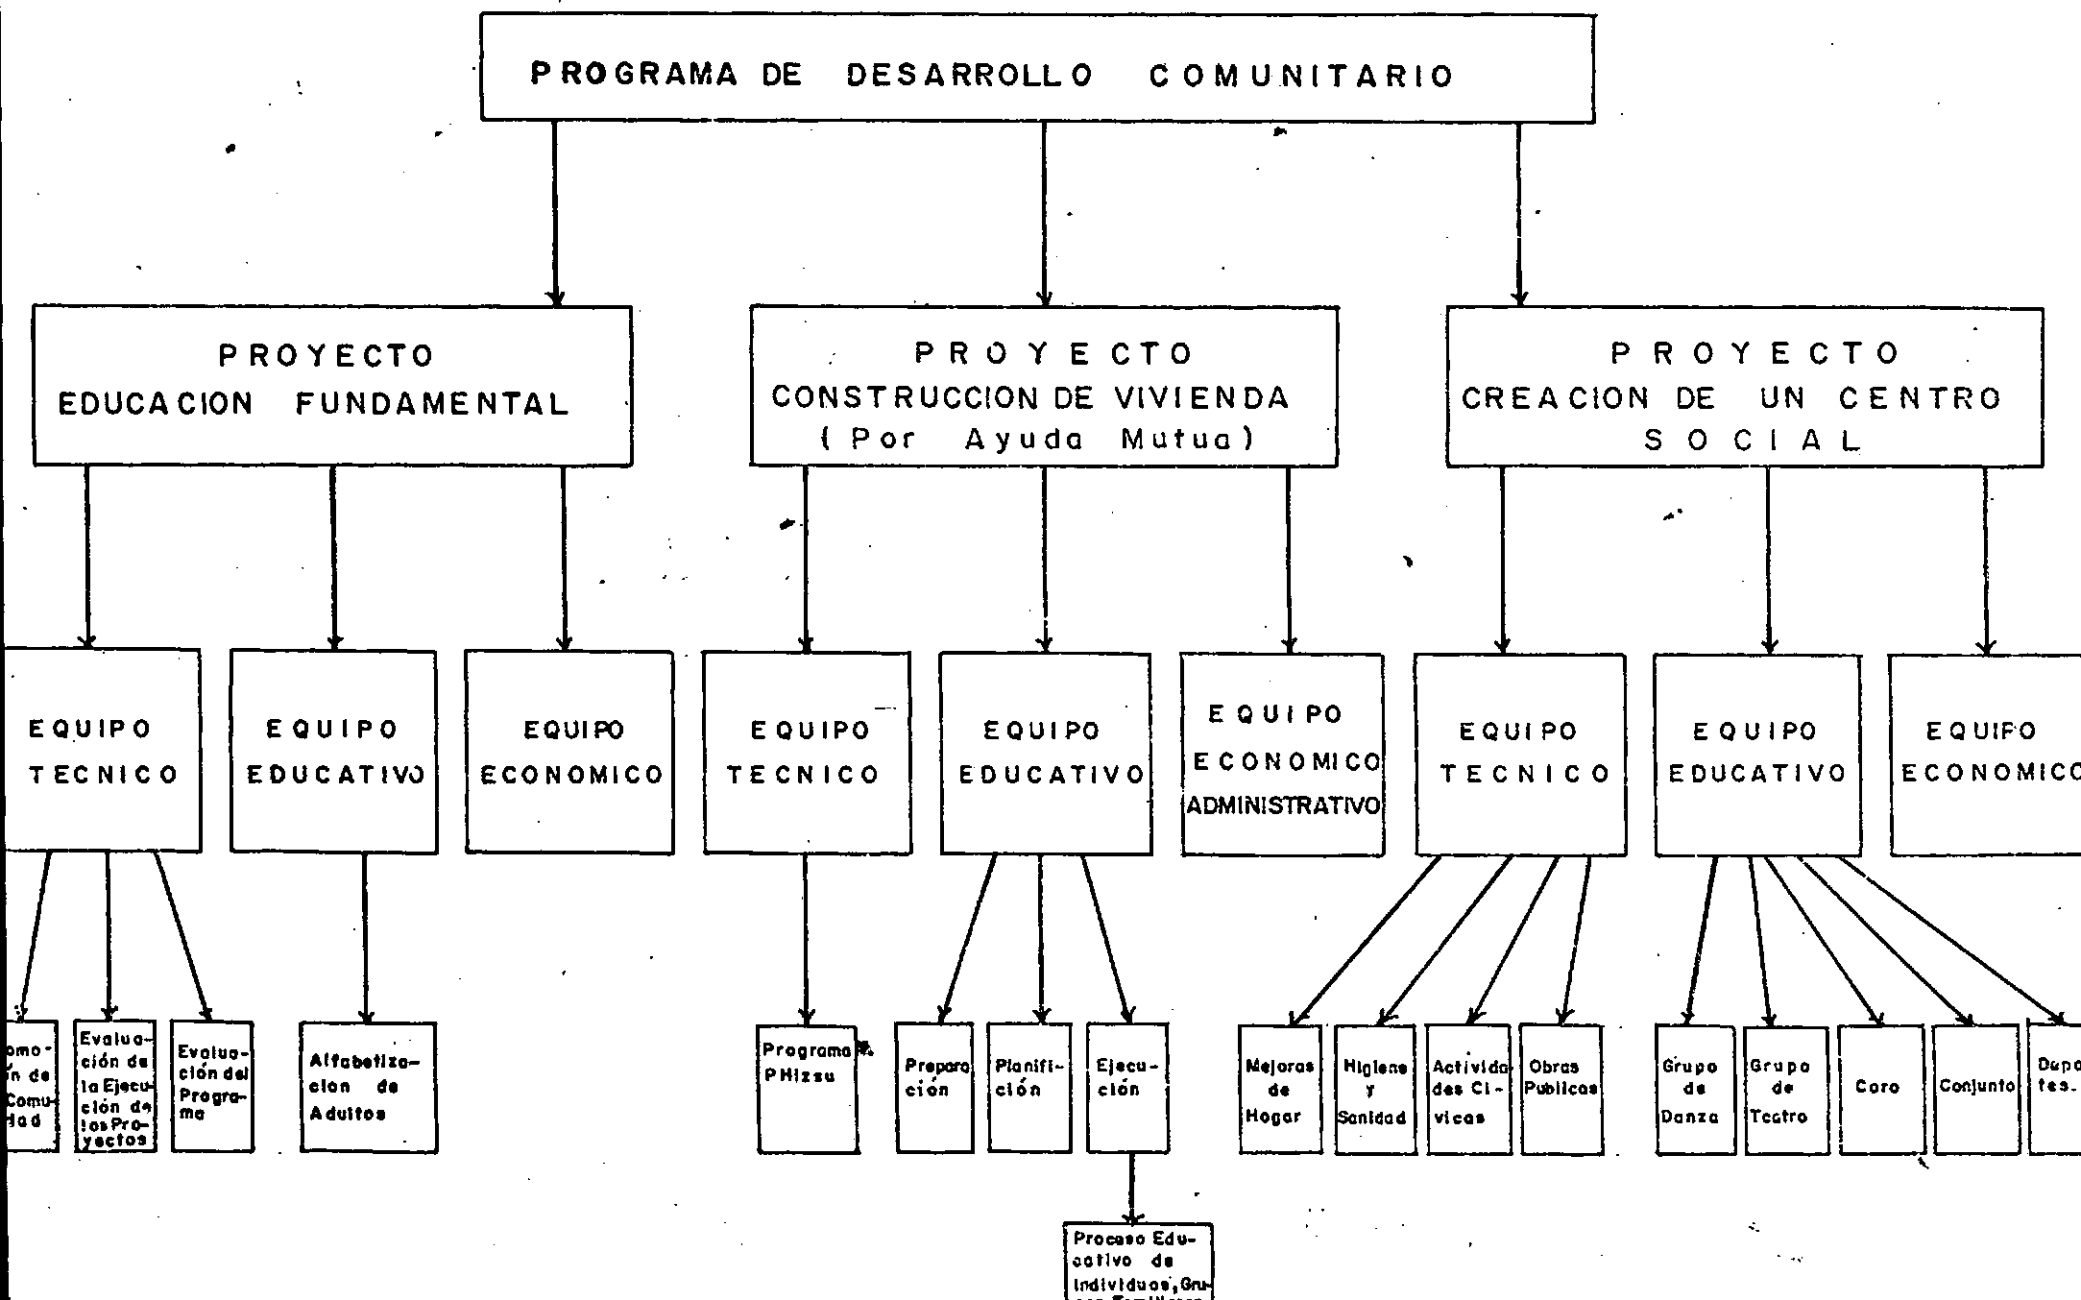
PROGRAMA DE DESARROLLO COMUNITARIO

PROYECTO
EDUCACION FUNDAMENTAL

PROYECTO
CONSTRUCCION DE VIVIENDA
(Por Ayuda Mutua)

PROYECTO
CREACION DE UN CENTRO SOCIAL

EQUIPO TECNICO

EQUIPO EDUCATIVO

EQUIPO ECONOMICO

EQUIPO TECNICO

EQUIPO EDUCATIVO

EQUIPO ECONOMICO ADMINISTRATIVO

EQUIPO TECNICO

EQUIPO EDUCATIVO

EQUIPO ECONOMICO

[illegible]omo-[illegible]n de Comu-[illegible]dad

Evaluación de la Ejecución de los Proyectos

Evaluación del Programa

Alfabetización de Adultos

Programa PHizsu

Preparación

Planificación

Ejecución

Proceso Educativo de individuos, Gru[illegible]

Mejoras de Hogar

Higiene y Sanidad

Actividades Cívicas

Obras Publicas

Grupo de Danza

Grupo de Teatro

Coro

Conjunto

Dep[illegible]tes.